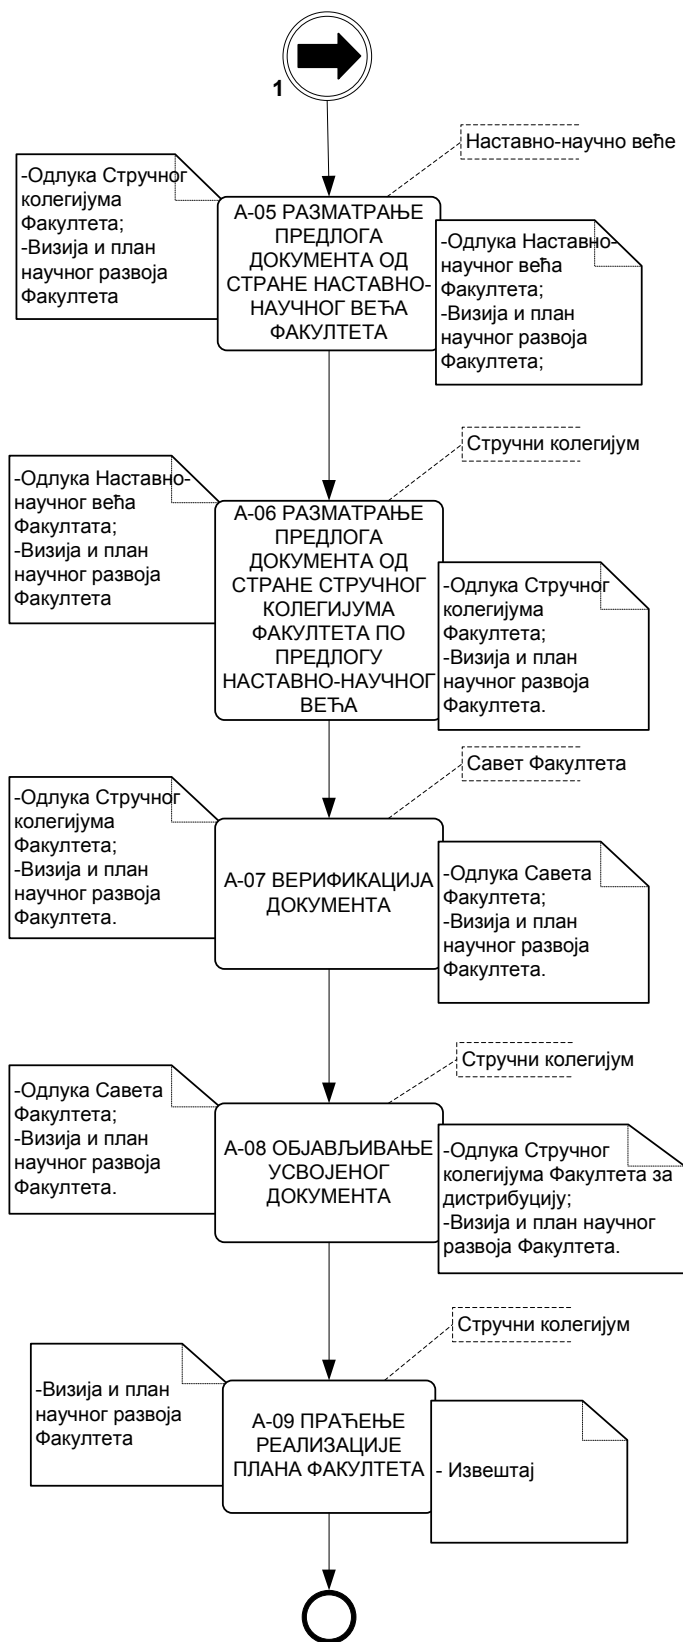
1

Наставно-научно веће

-Одлука Стручног колегијума Факултета;
-Визија и план научног развоја Факултета

А-05 РАЗМАТРАЊЕ ПРЕДЛОГА ДОКУМЕНТА ОД СТРАНЕ НАСТАВНО-НАУЧНОГ ВЕЋА ФАКУЛТЕТА

-Одлука Наставно-научног већа Факултета;
-Визија и план научног развоја Факултета;

Стручни колегијум

-Одлука Наставно-научног већа Факултата;
-Визија и план научног развоја Факултета

А-06 РАЗМАТРАЊЕ ПРЕДЛОГА ДОКУМЕНТА ОД СТРАНЕ СТРУЧНОГ КОЛЕГИЈУМА ФАКУЛТЕТА ПО ПРЕДЛОГУ НАСТАВНО-НАУЧНОГ ВЕЋА

-Одлука Стручног колегијума Факултета;
-Визија и план научног развоја Факултета.

Савет Факултета

-Одлука Стручног колегијума Факултета;
-Визија и план научног развоја Факултета.

А-07 ВЕРИФИКАЦИЈА ДОКУМЕНТА

-Одлука Савета Факултета;
-Визија и план научног развоја Факултета.

Стручни колегијум

-Одлука Савета Факултета;
-Визија и план научног развоја Факултета.

А-08 ОБЈАВЉИВАЊЕ УСВОЈЕНОГ ДОКУМЕНТА

-Одлука Стручног колегијума Факултета за дистрибуцију;
-Визија и план научног развоја Факултета.

Стручни колегијум

-Визија и план научног развоја Факултета

А-09 ПРАЋЕЊЕ РЕАЛИЗАЦИЈЕ ПЛАНА ФАКУЛТЕТА

- Извештај